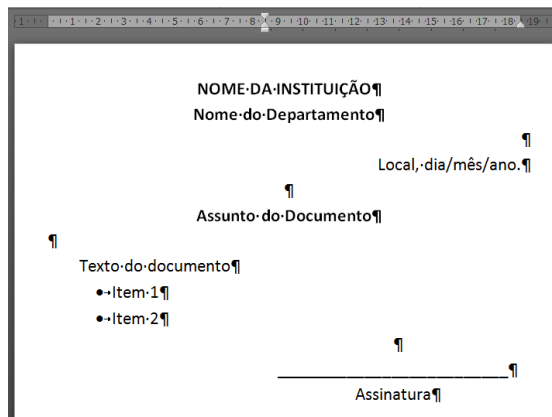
1 · 1 · 2 · 3 · 4 · 5 · 6 · 7 · 8 · 9 · 10 · 11 · 12 · 13 · 14 · 15 · 16 · 17 · 18

NOME·DA·INSTITUIÇÃO¶

Nome·do·Departamento¶

¶

Local,·dia/mês/ano.¶

¶

Assunto·do·Documento¶

¶

Texto·do·documento¶

•→Item·1¶

•→Item·2¶

¶

_______________________¶

Assinatura¶